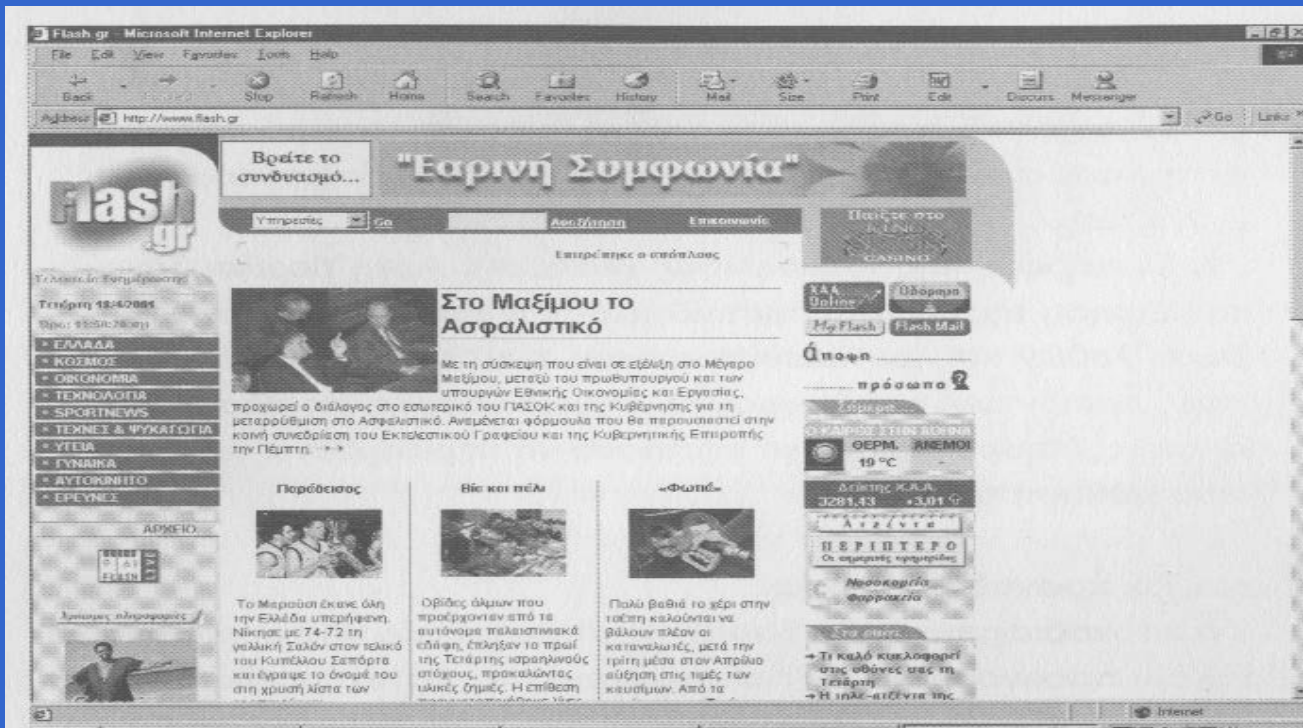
Flash.gr - Microsoft Internet Explorer

File Edit View Favorites Tools Help

Back Forward Stop Refresh Home Search Favorites History Mail Size Print Edit Discuss Messenger

Address http://www.flash.gr

Go Links

Flash .gr

Βράτε το συνδυασμό...

"Εαρινή Συμφωνία"

Υπηρεσίες Go Αναζήτηση Επικοινωνία

Παίξτε στο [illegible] CASINO

Επιστρέφει ο απόστολος

Τελευταία Ενημέρωση

Τετάρτη 18/4/2001

Ώρα: 11:50:28

ΕΛΛΑΔΑ
ΚΟΣΜΟΣ
ΟΙΚΟΝΟΜΙΑ
ΤΕΧΝΟΛΟΓΙΑ
SPORTNEWS
ΤΕΧΝΕΣ & ΨΥΧΑΓΩΓΙΑ
ΥΓΕΙΑ
ΓΥΝΑΙΚΑ
ΑΥΤΟΚΙΝΗΤΟ
ΕΡΕΥΝΕΣ

ΑΡΧΕΙΟ

Χρήσιμες πληροφορίες

Στο Μαξίμου το Ασφαλιστικό

Με τη σύσκεψη που είναι σε εξέλιξη στο Μέγαρο Μαξίμου, μεταξύ του πρωθυπουργού και των υπουργών Εθνικής Οικονομίας και Εργασίας, προχωρεί ο διάλογος στο εσωτερικό του ΠΑΣΟΚ και της Κυβέρνησης για τη μεταρρύθμιση στο Ασφαλιστικό. Αναμένεται φόρμουλα που θα παρουσιαστεί στην κοινή συνεδρίαση του Εκτελεστικού Γραφείου και της Κυβερνητικής Επιτροπής την Πέμπτη. →→

Παράδεισος

Το Μαρούσι έκανε όλη την Ελλάδα υπερήφανη. Νίκησε με 74-72 τη γαλλική Σαλόν στον τελικό του Κυπέλλου Σαπόρτα και έγραψε το όνομά του στη χρυσή λίστα των

Βία και πάλι

Ομάδες όπλων που προέρχονταν από τα αυτόνομα παλαιστινιακά εδάφη, επληξαν το πρωί της Τετάρτης ισραηλινούς στόχους, προκαλώντας υλικές ζημιές. Η επίθεση

«Φωτιά»

Πολύ βαθιά το χέρι στην τσέπη καλούνται να βάλουν πλέον οι καταναλωτές, μετά την τρίτη μέσα στον Απρίλιο αύξηση στις τιμές των καυσίμων. Από τα

ΧΑΑ Online Ωδορητο

My Flash Flash Mail

άποψη

πρόσωπο

Ο ΚΑΙΡΟΣ ΣΤΗΝ ΑΘΗΝΑ
ΘΕΡΜ. ΑΝΕΜΟΙ
19 °C

Δείκτης Χ.Α.Α.
3281,43 +3,01

Ατζέντα

ΠΕΡΙΠΤΕΡΟ
Οι σημερινές εφημερίδες

Νοσοκομεία Φαρμακεία

→ Τι καλό κυκλοφορεί στις οθόνες σας τη Τετάρτη
→ Η ιπλε-ατζέντα της

Internet